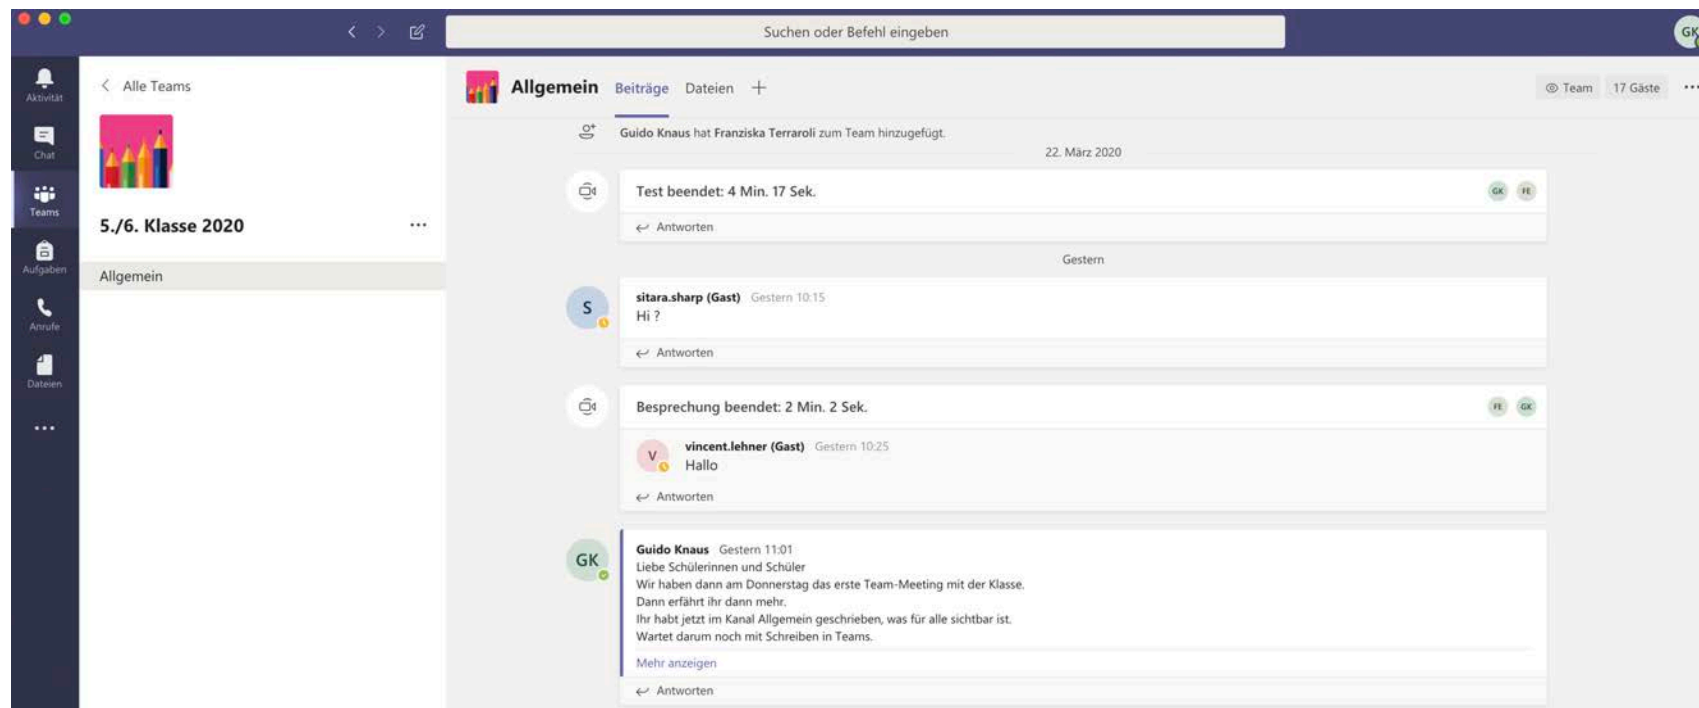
Suchen oder Befehl eingeben

GK

Aktivität
Chat
Teams
Aufgaben
Anrufe
Dateien
...

Alle Teams

5./6. Klasse 2020 ...

Allgemein

Allgemein Beiträge Dateien +

Team 17 Gäste ...

Guido Knaus hat Franziska Terraroli zum Team hinzugefügt.

22. März 2020

Test beendet: 4 Min. 17 Sek.
GK FE
Antworten

Gestern

S
sitara.sharp (Gast) Gestern 10:15
Hi ?
Antworten

Besprechung beendet: 2 Min. 2 Sek.
FE GK

V
vincent.lehner (Gast) Gestern 10:25
Hallo
Antworten

GK
Guido Knaus Gestern 11:01
Liebe Schülerinnen und Schüler
Wir haben dann am Donnerstag das erste Team-Meeting mit der Klasse.
Dann erfährt ihr dann mehr.
Ihr habt jetzt im Kanal Allgemein geschrieben, was für alle sichtbar ist.
Wartet darum noch mit Schreiben in Teams.
Mehr anzeigen
Antworten